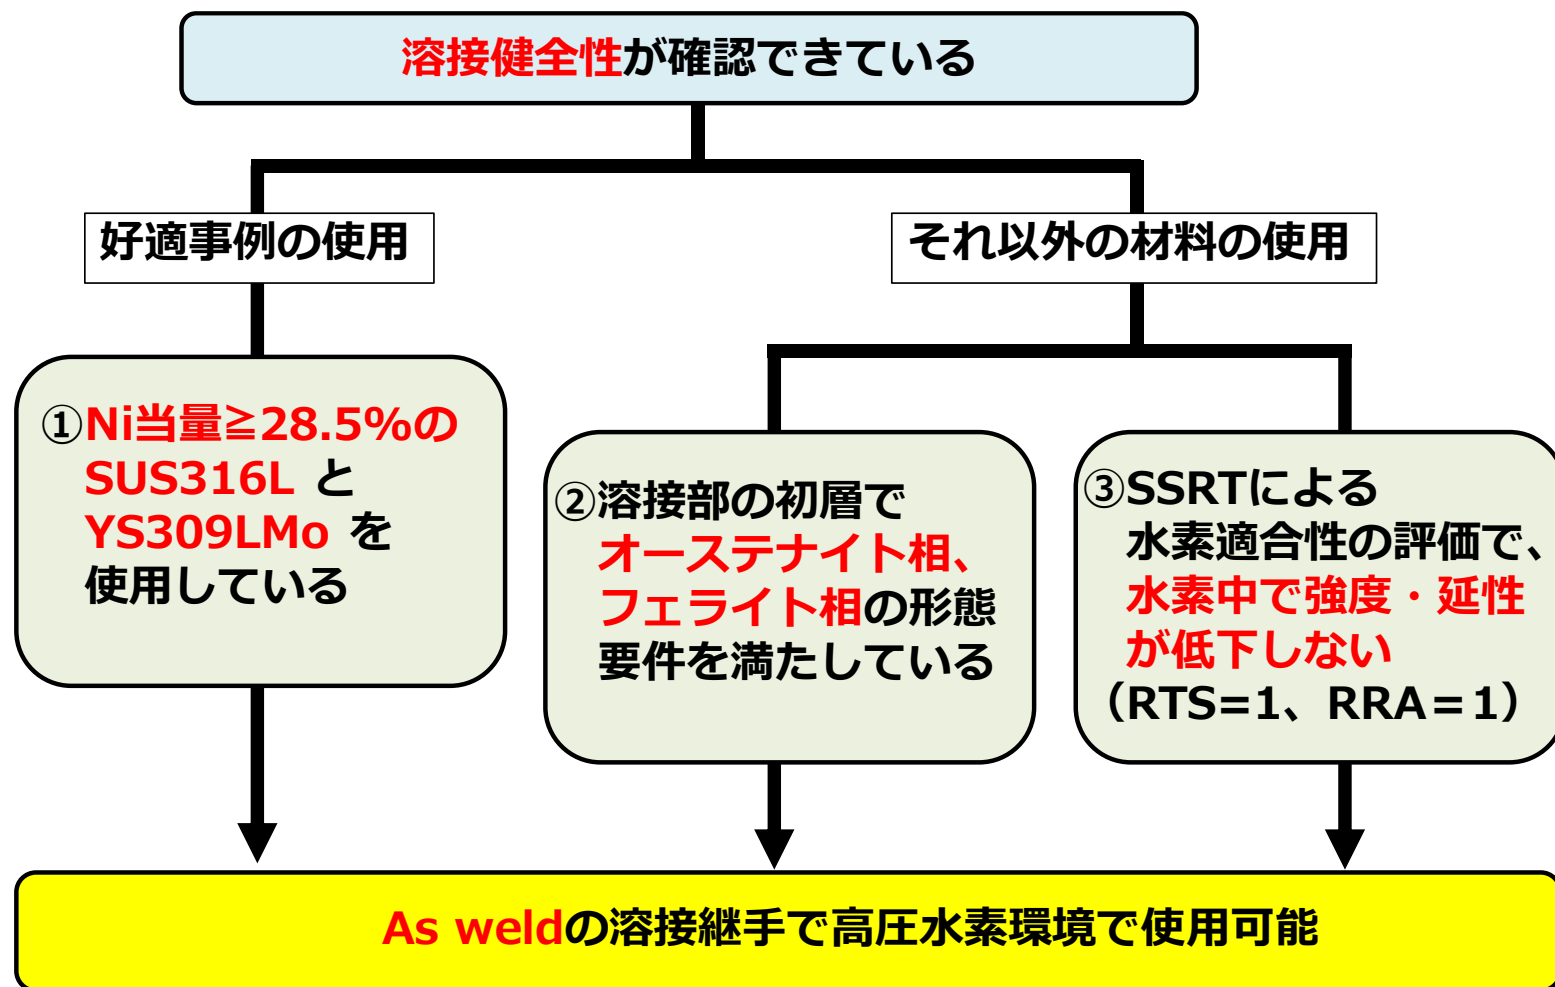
溶接健全性が確認できている

好適事例の使用

それ以外の材料の使用

①Ni当量≧28.5%の SUS316L と YS309LMo を 使用している

②溶接部の初層で オーステナイト相、 フェライト相の形態 要件を満たしている

③SSRTによる 水素適合性の評価で、 水素中で強度・延性 が低下しない （RTS=1、RRA＝1）

As weldの溶接継手で高圧水素環境で使用可能